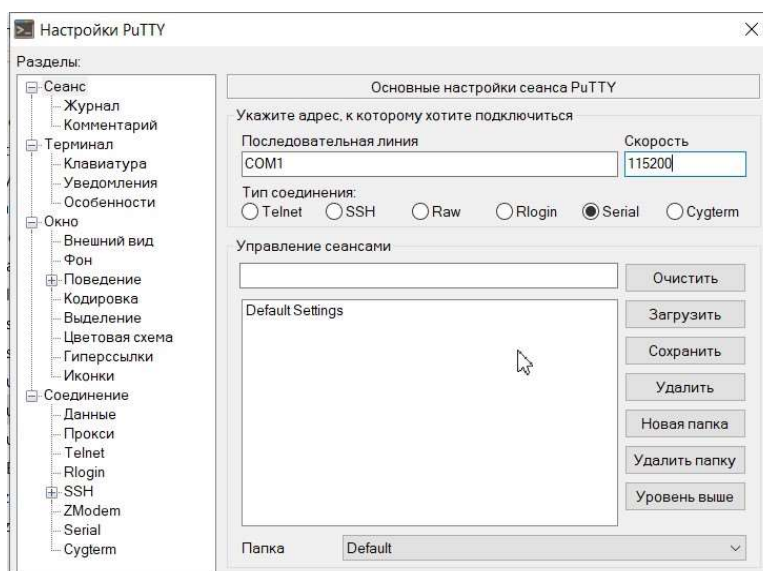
Настройки PuTTY

Разделы:

Сеанс
Журнал
Комментарий
Терминал
Клавиатура
Уведомления
Особенности
Окно
Внешний вид
Фон
Поведение
Кодировка
Выделение
Цветовая схема
Гиперссылки
Иконки
Соединение
Данные
Прокси
Telnet
Rlogin
SSH
ZModem
Serial
Cygterm

Основные настройки сеанса PuTTY

Укажите адрес, к которому хотите подключиться

Последовательная линия
COM1

Скорость
115200

Тип соединения:
Telnet SSH Raw Rlogin Serial Cygterm

Управление сеансами

Default Settings

Очистить
Загрузить
Сохранить
Удалить
Новая папка
Удалить папку
Уровень выше

Папка Default